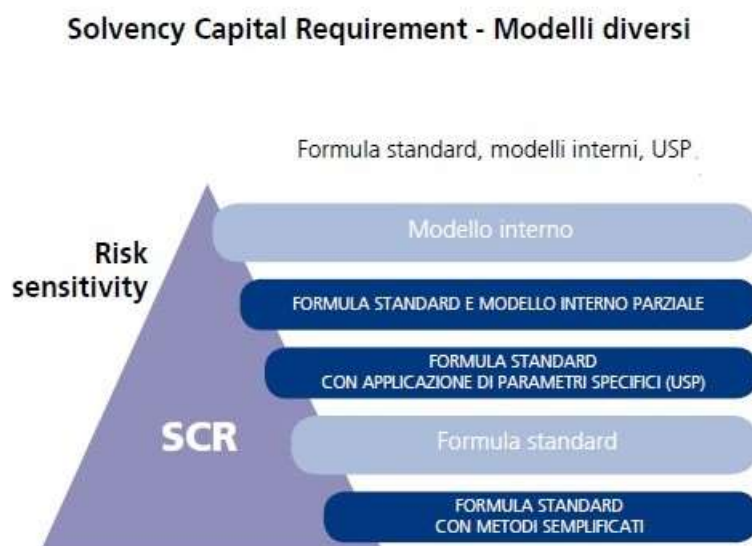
Solvency Capital Requirement - Modelli diversi

Formula standard, modelli interni, USP

Risk sensitivity

Modello interno

FORMULA STANDARD E MODELLO INTERNO PARZIALE

FORMULA STANDARD CON APPLICAZIONE DI PARAMETRI SPECIFICI (USP)

SCR

Formula standard

FORMULA STANDARD CON METODI SEMPLIFICATI